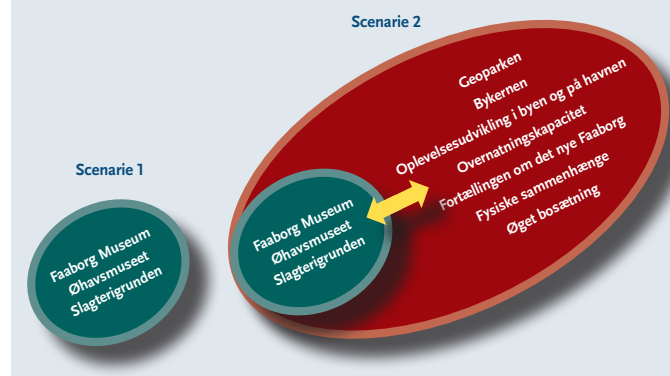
Scenarie 2

Geoparken
Bykernen
Oplevelsesudvikling i byen og på havnen
Overnatningskapacitet
Fortællingen om det nye Faaborg
Fysiske sammenhænge
Øget bosætning

Scenarie 1

Faaborg Museum
Øhavsmuseet
Slagterigrunden

Faaborg Museum
Øhavsmuseet
Slagterigrunden